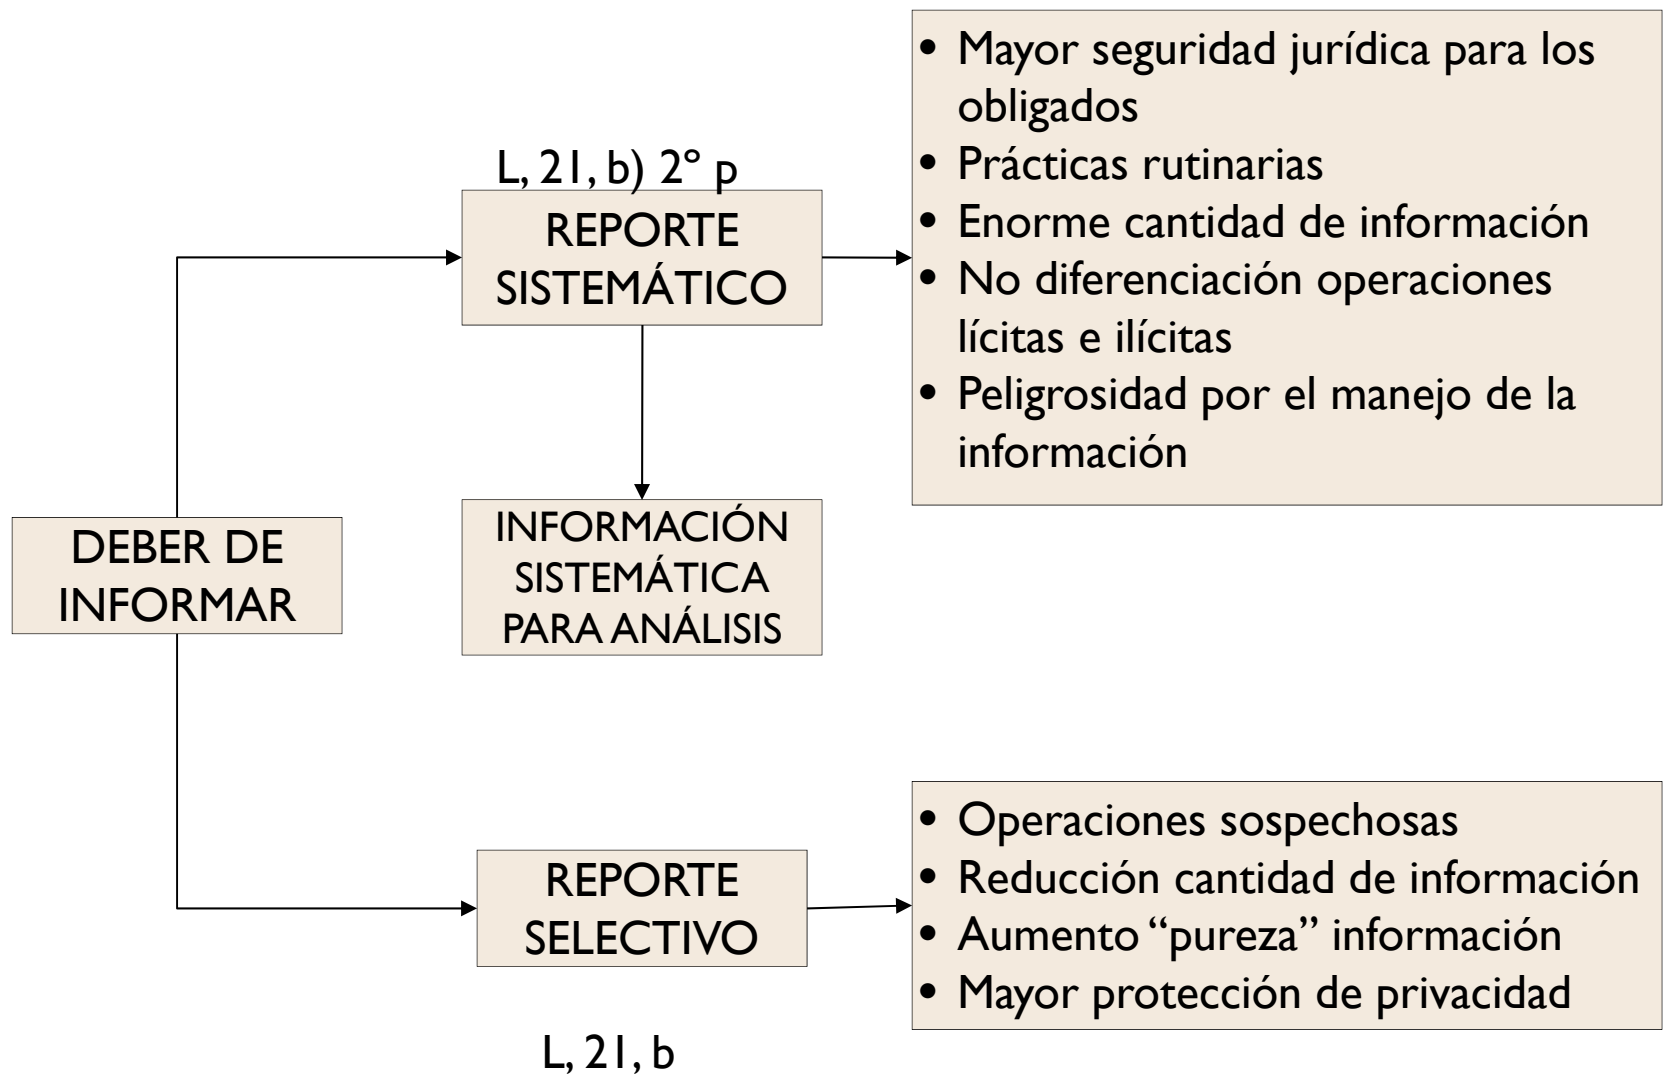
DEBER DE INFORMAR

L, 21, b) 2° p

REPORTE SISTEMÁTICO

- Mayor seguridad jurídica para los obligados
- Prácticas rutinarias
- Enorme cantidad de información
- No diferenciación operaciones lícitas e ilícitas
- Peligrosidad por el manejo de la información

INFORMACIÓN SISTEMÁTICA PARA ANÁLISIS

REPORTE SELECTIVO

- Operaciones sospechosas
- Reducción cantidad de información
- Aumento “pureza” información
- Mayor protección de privacidad

L, 21, b